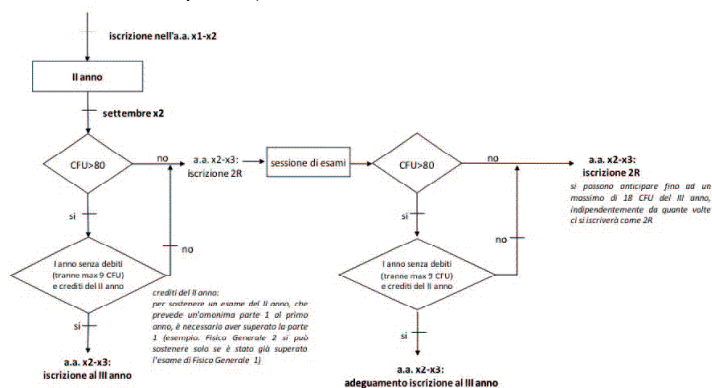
iscrizione nell'a.a. x1-x2

II anno

settembre x2

CFU>80

no

a.a. x2-x3: iscrizione 2R

sessione di esami

CFU>80

no

a.a. x2-x3: iscrizione 2R

si passono anticipare fino ad un massimo di 18 CFU del III anno, indipendentemente da quante volte ci si iscriverà come 2R

si

no

I anno senza debiti (tranne max 9 CFU) e crediti del II anno

crediti del II anno: per sostenere un esame del II anno, che prevede un'omonima parte 1 al primo anno, è necessario aver superato la parte 1 (esempio: Fisica Generale 2 si può sostenere solo se è stato già superato l'esame di Fisica Generale 1)

si

a.a. x2-x3: iscrizione al III anno

si

no

I anno senza debiti (tranne max 9 CFU) e crediti del II anno

si

a.a. x2-x3: adeguamento iscrizione al III anno